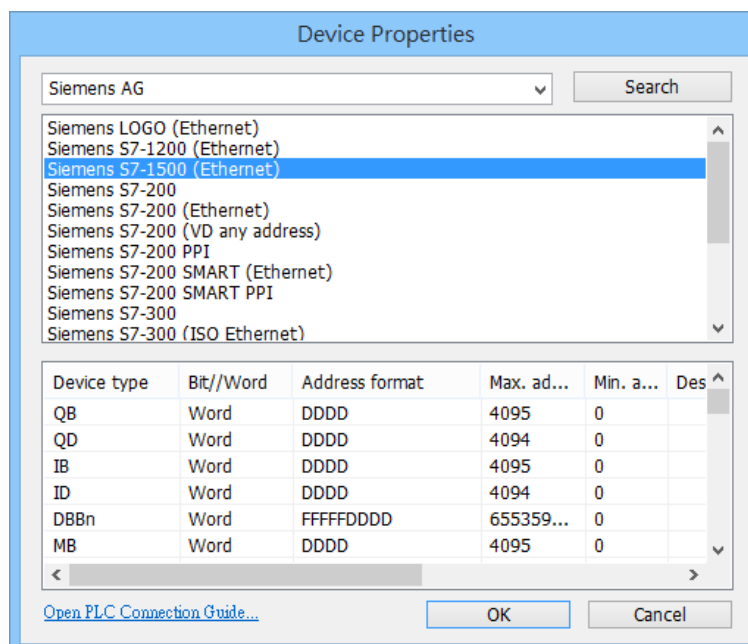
Device Properties

Siemens AG

Search

Siemens LOGO (Ethernet)
Siemens S7-1200 (Ethernet)
Siemens S7-1500 (Ethernet)
Siemens S7-200
Siemens S7-200 (Ethernet)
Siemens S7-200 (VD any address)
Siemens S7-200 PPI
Siemens S7-200 SMART (Ethernet)
Siemens S7-200 SMART PPI
Siemens S7-300
Siemens S7-300 (ISO Ethernet)

| Device type | Bit//Word | Address format | Max. ad... | Min. a... | Des |
|---|---|---|---|---|---|
| QB | Word | DDDD | 4095 | 0 | |
| QD | Word | DDDD | 4094 | 0 | |
| IB | Word | DDDD | 4095 | 0 | |
| ID | Word | DDDD | 4094 | 0 | |
| DBBn | Word | FFFFFDDDD | 655359... | 0 | |
| MB | Word | DDDD | 4095 | 0 | |

Open PLC Connection Guide...

OK

Cancel